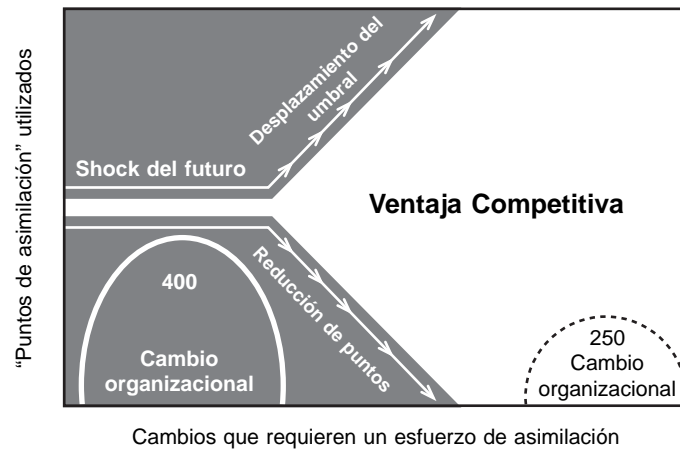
"Puntos de asimilación" utilizados

Desplazamiento del umbral

Shock del futuro

Ventaja Competitiva

400

Reducción de puntos

Cambio organizacional

250 Cambio organizacional

Cambios que requieren un esfuerzo de asimilación